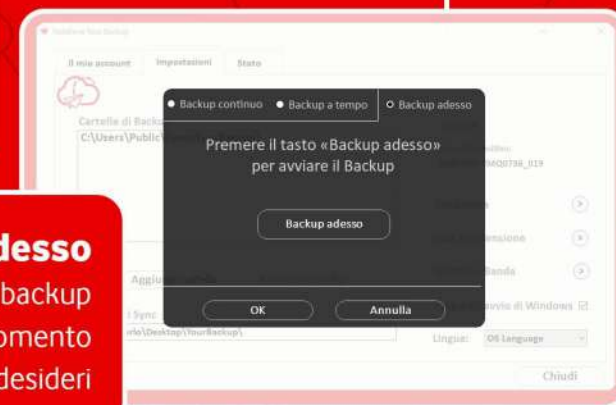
Il mio account
Impostazioni
Stato

Cartelle di Backu
C:\Users\Public\

Backup continuo
Backup a tempo
Backup adesso

Premere il tasto «Backup adesso» per avviare il Backup

Backup adesso

OK
Annulla

desso
backup
omento
desideri

Aggiu
l Sync
rio\Desktop\YourBackup\

avvio di Windows

Lingua:
OS Language

Chiudi